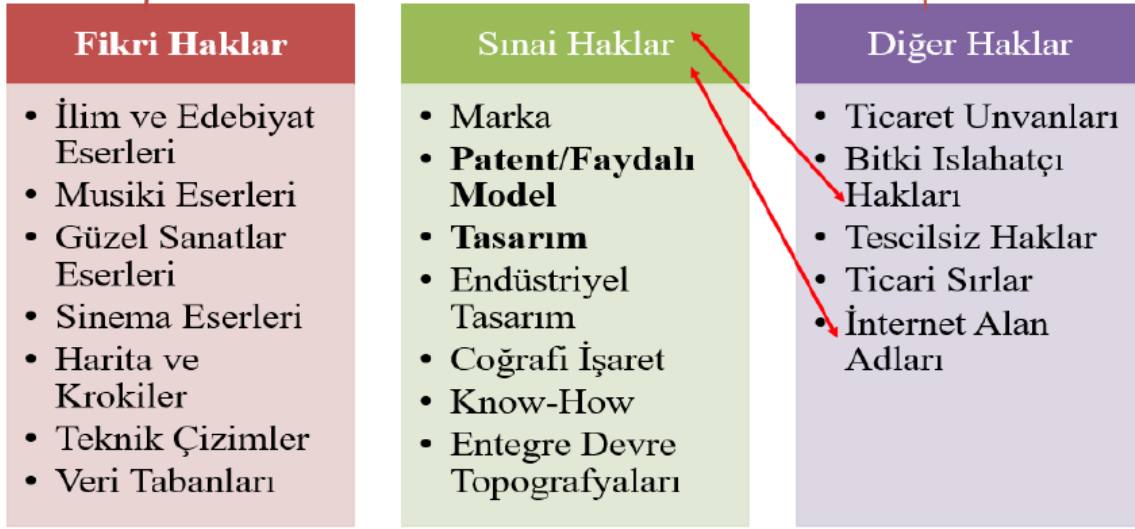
Fikri Haklar

• İlim ve Edebiyat Eserleri
• Musiki Eserleri
• Güzel Sanatlar Eserleri
• Sinema Eserleri
• Harita ve Krokiler
• Teknik Çizimler
• Veri Tabanları

Sınai Haklar

• Marka
• **Patent/Faydalı Model**
• **Tasarım**
• Endüstriyel Tasarım
• Coğrafi İşaret
• Know-How
• Entegre Devre Topografyaları

Diğer Haklar

• Ticaret Unvanları
• Bitki Islahatçı Hakları
• Tescilsiz Haklar
• Ticari Sırlar
• İnternet Alan Adları